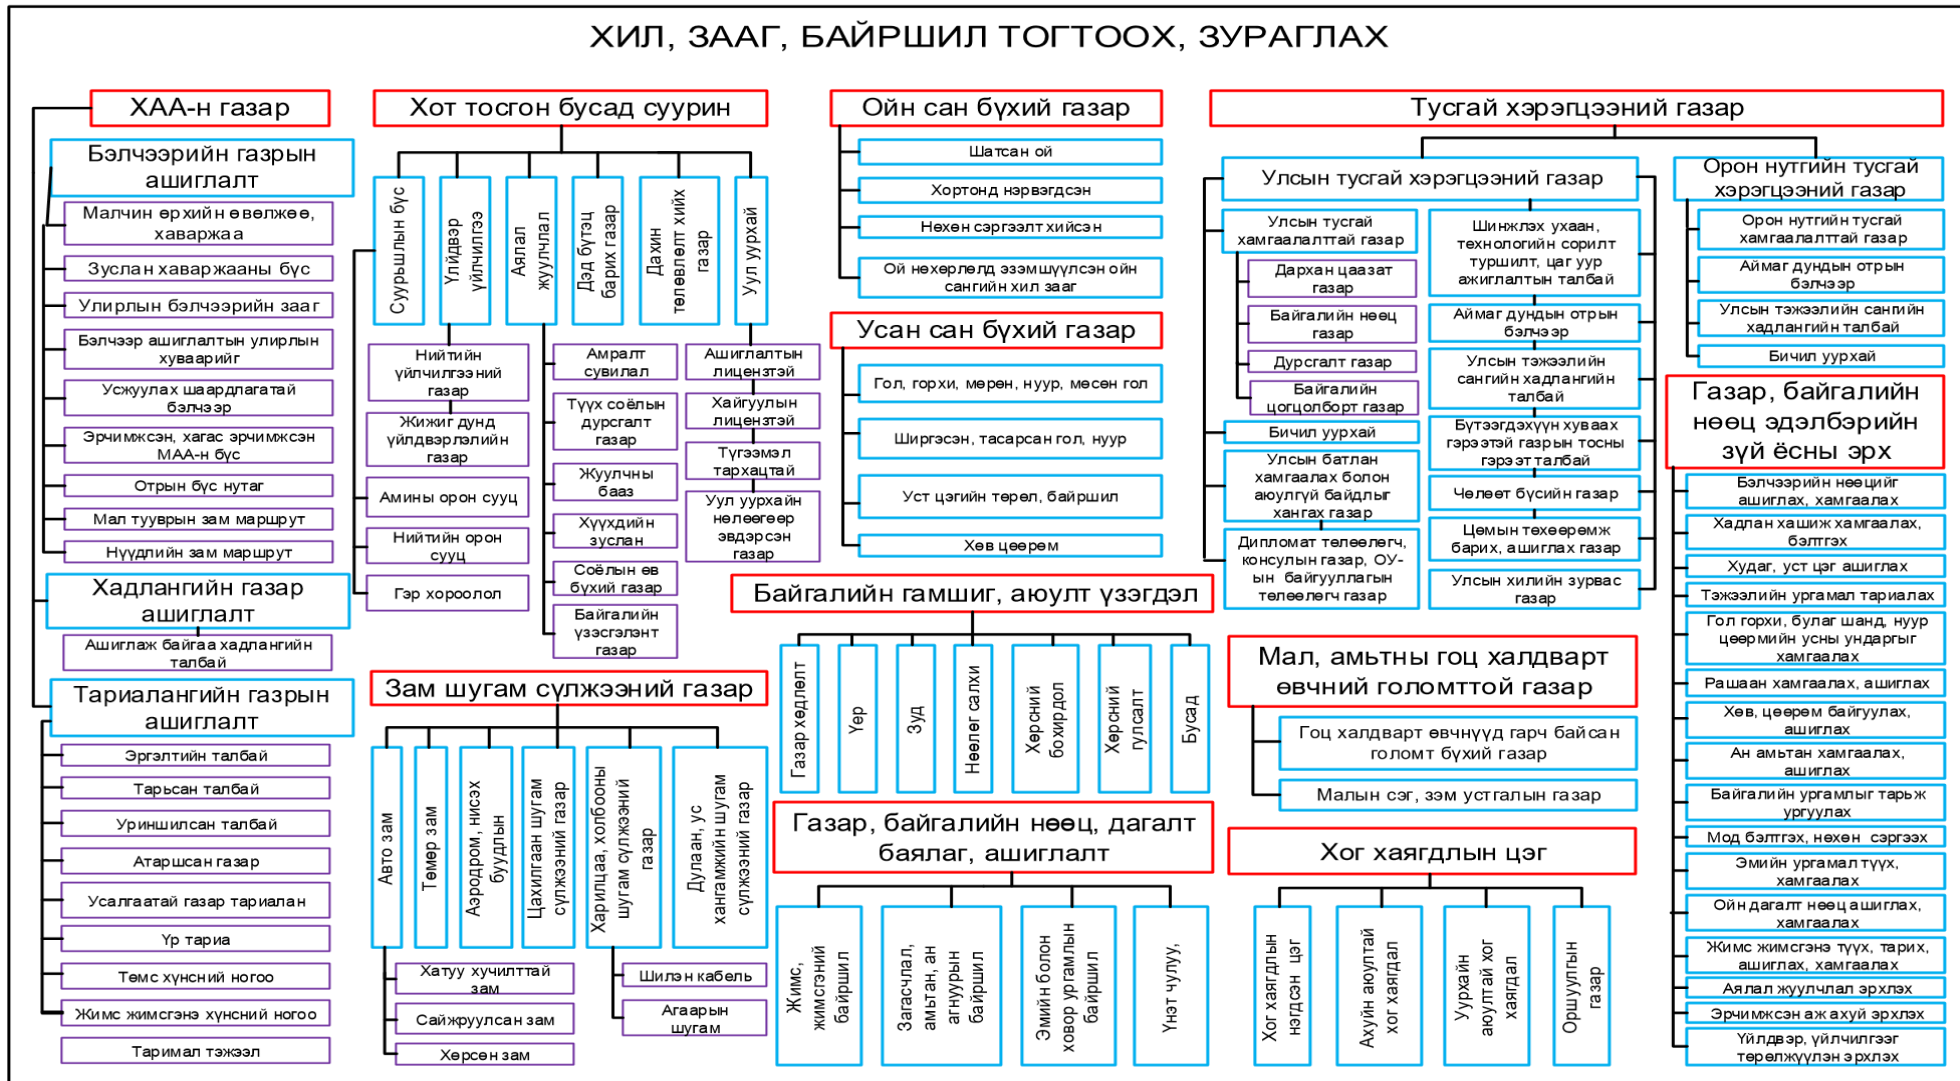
ХИЛ, ЗААГ, БАЙРШИЛ ТОГТООХ, ЗУРАГЛАХ

ХАА-н газар

Бэлчээрийн газрын ашиглалт

Малчин өрхийн өвөлжөө, хаваржаа

Зуслан хаваржааны бүс

Улирлын бэлчээрийн зааг

Бэлчээр ашиглалтын улирлын хуваарийг

Усжуулах шаардлагатай бэлчээр

Эрчимжсэн, хагас эрчимжсэн МАА-н бүс

Отрын бүс нутаг

Мал туувруун зам маршрут

Нүүдлийн зам маршрут

Хадлангийн газар ашиглалт

Ашиглаж байгаа хадлангийн талбай

Тариалангийн газрын ашиглалт

Эргэлтийн талбай

Тарьсан талбай

Уриншилсан талбай

Атаршсан газар

Усалгаатай газар тариалан

Үр тариа

Төмс хүнсний ногоо

Жимс жимсгэнэ хүнсний ногоо

Таримал тэжээл

Хот тосгон бусад суурин

Суурьшлын бүс

Үйлдвэр үйлчилгээ

Аялал жуулчлал

Дэд бүтэц бүхий газар

Дахин төлөвлөлт хийх газар

Уул уурхай

Нийтийн үйлчилгээний газар

Жижиг дунд үйлдвэрлэлийн газар

Амины орон сууц

Нийтийн орон сууц

Гэр хороолол

Амралт сувилал

Түүх соёлын дурсгалт газар

Жуулчны бааз

Хүүхдийн зуслан

Соёлын өв бүхий газар

Байгалийн үзэсгэлэнт газар

Ашиглалтын лицензтэй

Хайгуулын лицензтэй

Түгээмэл тархацтай

Уул уурхайн нөлөөнд өртсөн газар

Зам шугам сүлжээний газар

Авто зам

Төмөр зам

Аэродром, нисэх буудлын

Цахилгаан шугам сүлжээний газар

Харилцаа, холбооны шугам сүлжээний газар

Дулаан, ус хангамжийн шугам сүлжээний газар

Хатуу хучилттай зам

Сайжруулсан зам

Хөрсөн зам

Шилэн кабель

Агаарын шугам

Ойн сан бүхий газар

Шатсан ой

Хортонд нэрвэгдсэн

Нөхөн сэргээлт хийсэн

Ой нөхөрлөлд эзэмшүүлсэн ойн сангийн хил зааг

Усан сан бүхий газар

Гол, горхи, мөрөн, нуур, мөсөн гол

Ширгэсэн, тасарсан гол, нуур

Уст цэгийн төрөл, байршил

Хөв цөөрөм

Байгалийн гамшиг, аюулт үзэгдэл

Газар хөдлөлт

Үер

Зуд

Нөөлөг салхи

Хөрсний бохирдол

Хөрсний гулсалт

Бусад

Газар, байгалийн нөөц, дагалт баялаг, ашиглалт

Жимс, жимсгэний байршил

Загасчлал, амьтан, ан агнуурын байршил

Эмийн болон ховор ургамлын байршил

Үнэт чулуу,

Тусгай хэрэгцээний газар

Улсын тусгай хэрэгцээний газар

Улсын тусгай хамгаалалттай газар

Дархан цаазат газар

Байгалийн нөөц газар

Дурсгалт газар

Байгалийн цогцолборт газар

Бичил уурхай

Улсын батлан хамгаалах болон аюулгүй байдлыг хангах газар

Дипломат төлөөлөгч, консулын газар, ОУ-ын байгууллагын төлөөлөгч газар

Шинжлэх ухаан, технологийн сорилт туршилт, цаг уур ажиглалтын талбай

Аймаг дундын отрын бэлчээр

Улсын тэжээлийн сангийн хадлангийн талбай

Бүтээгдэхүүн хуваах гэрээтэй газрын тосны гэрээт талбай

Чөлөөт бүсийн газар

Цэмын төхөөрөмж барих, ашиглах газар

Улсын хилийн зурвас газар

Орон нутгийн тусгай хэрэгцээний газар

Орон нутгийн тусгай хамгаалалттай газар

Аймаг дундын отрын бэлчээр

Улсын тэжээлийн сангийн хадлангийн талбай

Бичил уурхай

Газар, байгалийн нөөц эдэлбэрийн зүй ёсны эрх

Бэлчээрийн нөөцийг ашиглах, хамгаалах

Хадлан хашиж хамгаалах, бэлтгэх

Худаг, уст цэг ашиглах

Тэжээлийн ургамал тариалах

Гол горхи, булаг шанд, нуур цөөрмийн усны ундаргыг хамгаалах

Рашаан хамгаалах, ашиглах

Хөв, цөөрөм байгуулах, ашиглах

Ан амьтан хамгаалах, ашиглах

Байгалийн ургамлыг тарьж ургуулах

Мод бэлтгэх, нөхөн сэргээх

Эмийн ургамал түүх, хамгаалах

Ойн дагалт нөөц ашиглах, хамгаалах

Жимс жимсгэнэ түүх, тарих, ашиглах, хамгаалах

Аялал жуулчлал эрхлэх

Эрчимжсэн аж ахуй эрхлэх

Үйлдвэр, үйлчилгээ төрөлжүүлэн эрхлэх

Мал, амьтны гоц халдварт өвчний голомттой газар

Гоц халдварт өвчнүүд гарч байсан голомт бүхий газар

Малын сэг, зэм устгалын газар

Хог хаягдлын цэг

Хог хаягдлын нэгдсэн цэг

Ахуйн аюултай хог хаягдал

Уурхайн аюултай хог хаягдал

Оршуулгын газар